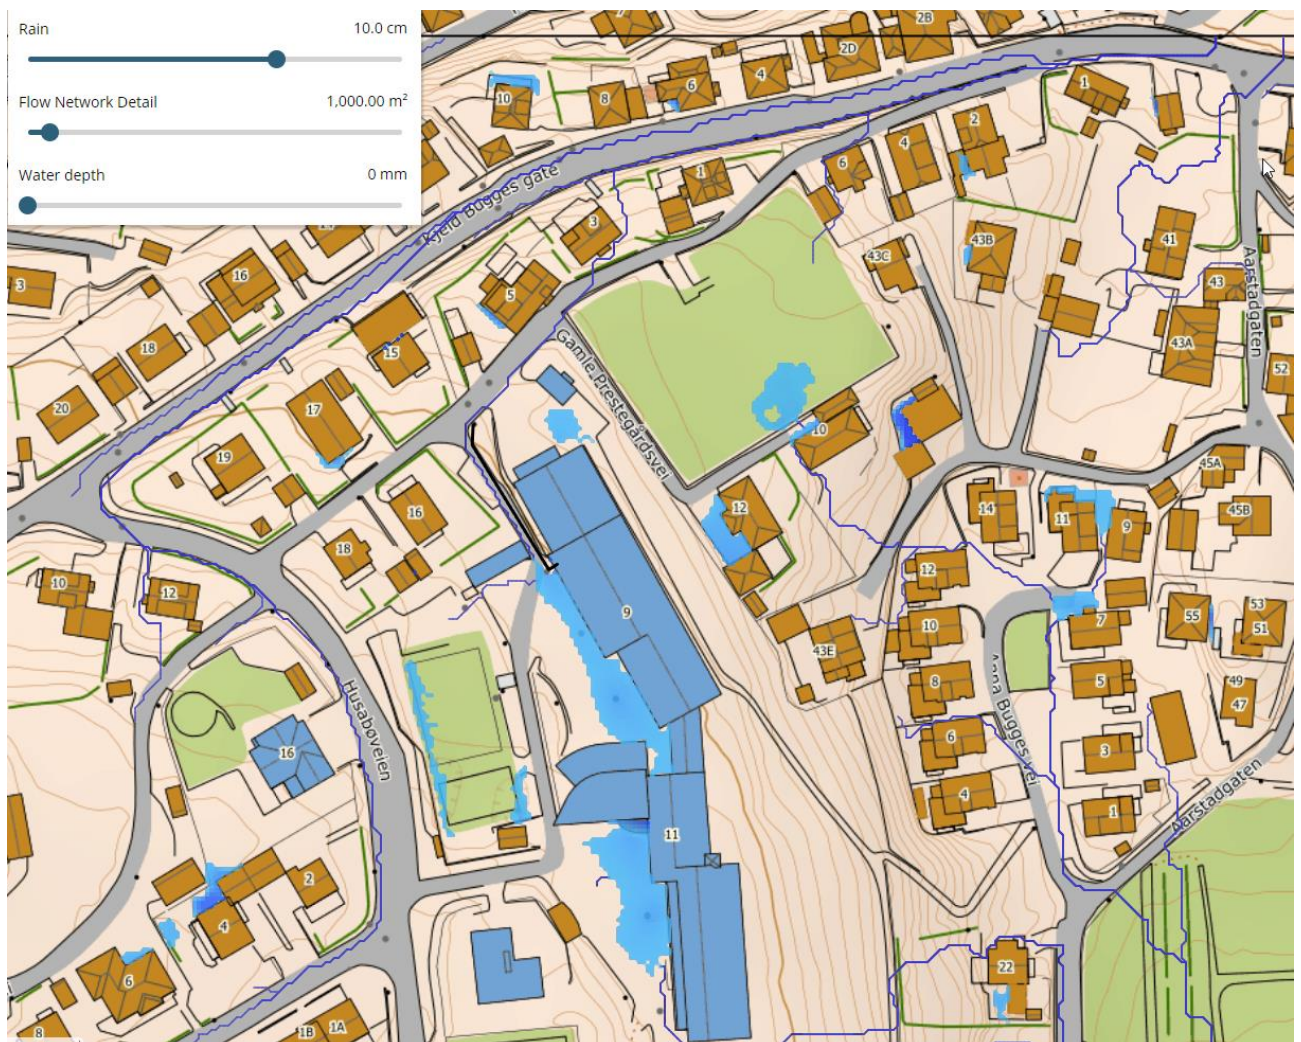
Rain 10.0 cm

Flow Network Detail 1,000.00 m²

Water depth 0 mm

Kjeld Bugges gate
Gamle Prestegårdsvei
Husabøveien
Anna Bugges vei
Aarstadgaten
Aarstadgaten

2B
2D
4
6
8
10
1
2
4
6
1
3
5
43C
43B
41
43
43A
52
3
16
18
20
15
17
19
16
18
10
12
16
9
11
10
12
14
11
9
45A
45B
12
10
8
6
4
43E
7
5
3
1
55
53
51
49
47
2
4
6
8
1B
1A
22